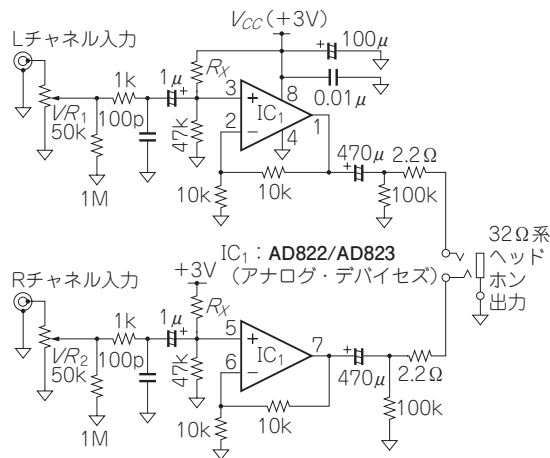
$V_{CC}$(+3V)
100$\mu$
Lチャネル入力
1k
1$\mu$
$R_X$
3
8
0.01$\mu$
$VR_1$
50k
100p
47k
2
$IC_1$
1
4
470$\mu$
2.2Ω
1M
10k
10k
100k
32Ω系ヘッドホン出力
$IC_1$:AD822/AD823(アナログ・デバイセズ)
+3V
Rチャネル入力
1k
1$\mu$
$R_X$
5
$VR_2$
50k
100p
47k
6
$IC_1$
7
470$\mu$
2.2Ω
1M
10k
10k
100k